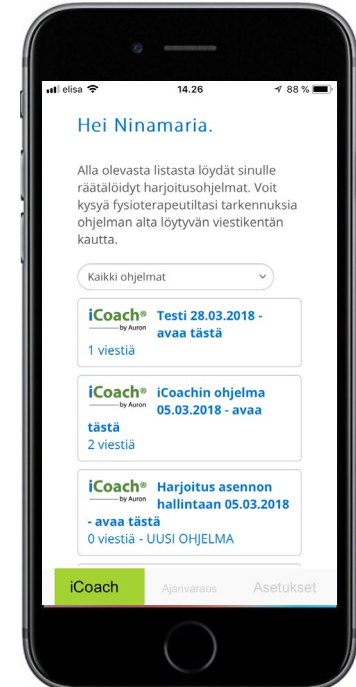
elisa 14.26 88 %

Hei Ninamaria.

Alla olevasta listasta löydät sinulle räätälöidyt harjoitusohjelmat. Voit kysyä fysioterapeutiltasi tarkennuksia ohjelman alta löytyvän viestikentän kautta.

Kaikki ohjelmat

iCoach® by Auron Testi 28.03.2018 - avaa tästä
1 viestiä

iCoach® by Auron iCoachin ohjelma 05.03.2018 - avaa tästä
2 viestiä

iCoach® by Auron Harjoitus asennon hallintaan 05.03.2018 - avaa tästä
0 viestiä - UUSI OHJELMA

iCoach Ajanvaraus Asetukset